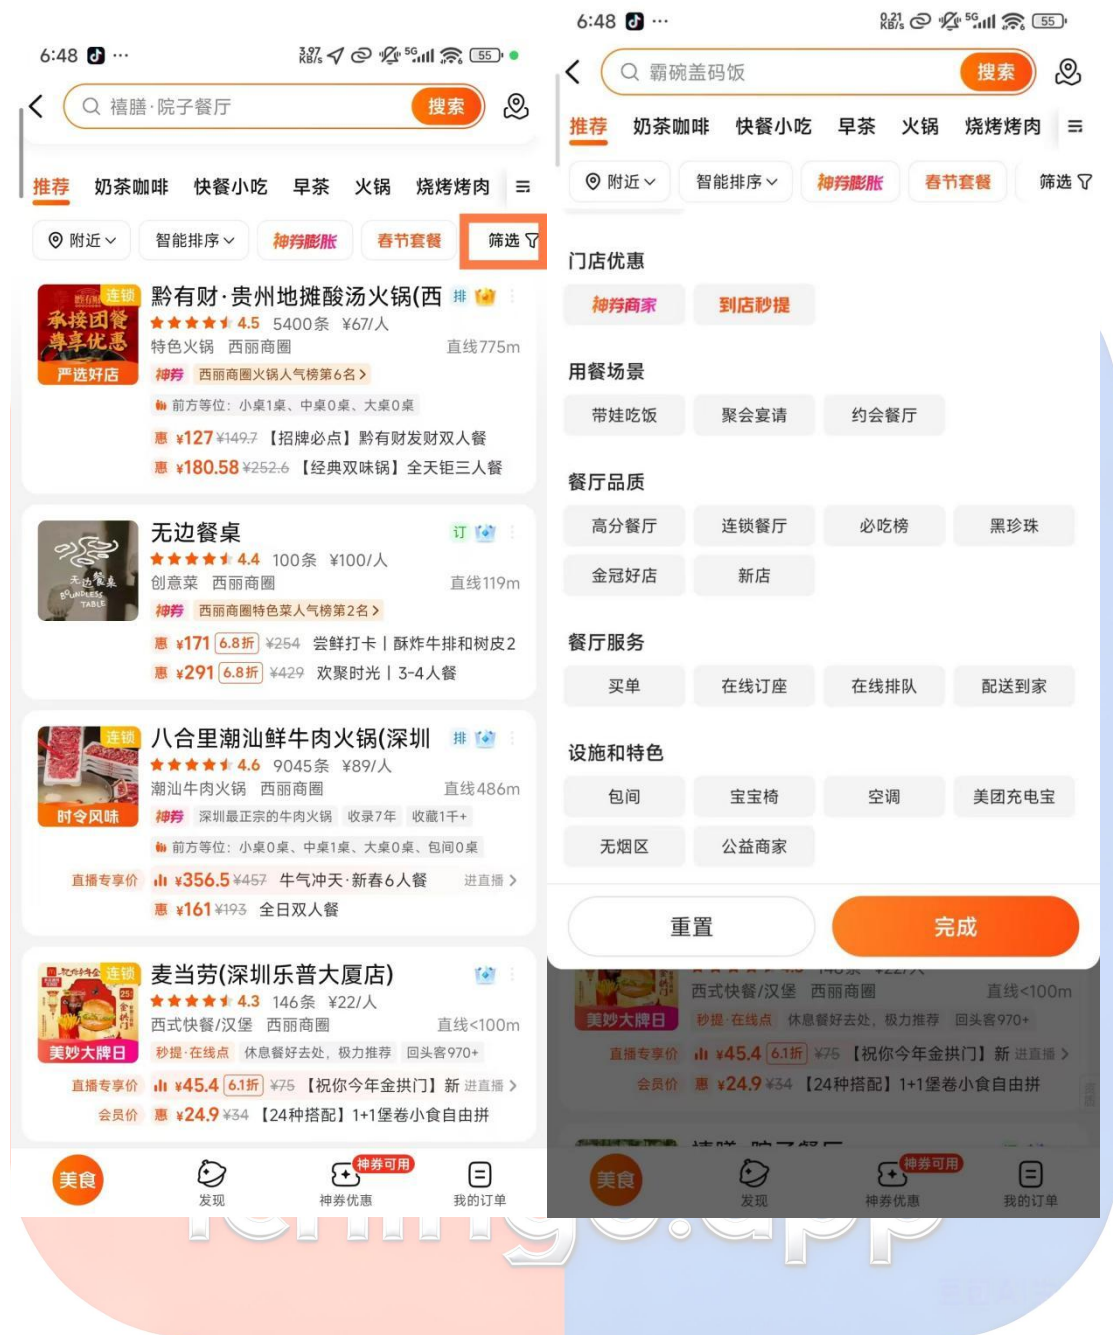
6:48 ··· 3.97 KB/s 5G 55

禧膳·院子餐厅 搜索

推荐 奶茶咖啡 快餐小吃 早茶 火锅 烧烤烤肉

附近 智能排序 神券膨胀 春节套餐 筛选

连锁 承接团餐 尊享优惠 严选好店
黔有财·贵州地摊酸汤火锅(西 排
4.5 5400条 ¥67/人
特色火锅 西丽商圈 直线775m
神券 西丽商圈火锅人气榜第6名 >
前方等位：小桌1桌、中桌0桌、大桌0桌
惠 ¥127 ¥149.7 【招牌必点】黔有财发财双人餐
惠 ¥180.58 ¥252.6 【经典双味锅】全天钜三人餐

无边餐桌 订
4.4 100条 ¥100/人
创意菜 西丽商圈 直线119m
神券 西丽商圈特色菜人气榜第2名 >
惠 ¥171 6.8折 ¥254 尝鲜打卡丨酥炸牛排和树皮2
惠 ¥291 6.8折 ¥429 欢聚时光丨3-4人餐

连锁 时令风味
八合里潮汕鲜牛肉火锅(深圳 排
4.6 9045条 ¥89/人
潮汕牛肉火锅 西丽商圈 直线486m
神券 深圳最正宗的牛肉火锅 收录7年 收藏1千+
前方等位：小桌0桌、中桌1桌、大桌0桌、包间0桌
直播专享价 ¥356.5 ¥457 牛气冲天·新春6人餐 进直播 >
惠 ¥161 ¥193 全日双人餐

连锁 美妙大牌日
麦当劳(深圳乐普大厦店)
4.3 146条 ¥22/人
西式快餐/汉堡 西丽商圈 直线<100m
秒提·在线点 休息餐好去处，极力推荐 回头客970+
直播专享价 ¥45.4 6.1折 ¥75 【祝你今年金拼门】新 进直播 >
会员价 惠 ¥24.9 ¥34 【24种搭配】1+1堡卷小食自由拼

美食 发现 神券可用 神券优惠 我的订单

6:48 ··· 0.21 KB/s 5G 55

霸碗盖码饭 搜索

推荐 奶茶咖啡 快餐小吃 早茶 火锅 烧烤烤肉

附近 智能排序 神券膨胀 春节套餐 筛选

门店优惠
神券商家 到店秒提

用餐场景
带娃吃饭 聚会宴请 约会餐厅

餐厅品质
高分餐厅 连锁餐厅 必吃榜 黑珍珠
金冠好店 新店

餐厅服务
买单 在线订座 在线排队 配送到家

设施和特色
包间 宝宝椅 空调 美团充电宝
无烟区 公益商家

重置 完成

美妙大牌日 西式快餐/汉堡 西丽商圈 直线<100m
秒提·在线点 休息餐好去处，极力推荐 回头客970+
直播专享价 ¥45.4 6.1折 ¥75 【祝你今年金拼门】新 进直播 >
会员价 惠 ¥24.9 ¥34 【24种搭配】1+1堡卷小食自由拼

美食 发现 神券可用 神券优惠 我的订单

lemingo.app